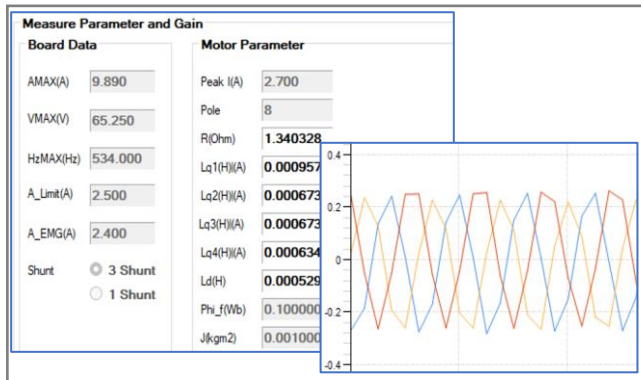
Measure Parameter and Gain

Board Data

AMAX(A) 9.890

VMAX(V) 65.250

HzMAX(Hz) 534.000

A_Limit(A) 2.500

A_EMG(A) 2.400

Shunt 3 Shunt 1 Shunt

Motor Parameter

Peak I(A) 2.700

Pole 8

R(Ohm) 1.340328

Lq1(H)I(A) 0.000957

Lq2(H)I(A) 0.000673

Lq3(H)I(A) 0.000673

Lq4(H)I(A) 0.000634

Ld(H) 0.000529

Phi_f(Wb) 0.100000

J(kgm2) 0.001000

0.4

0.2

0

-0.2

-0.4